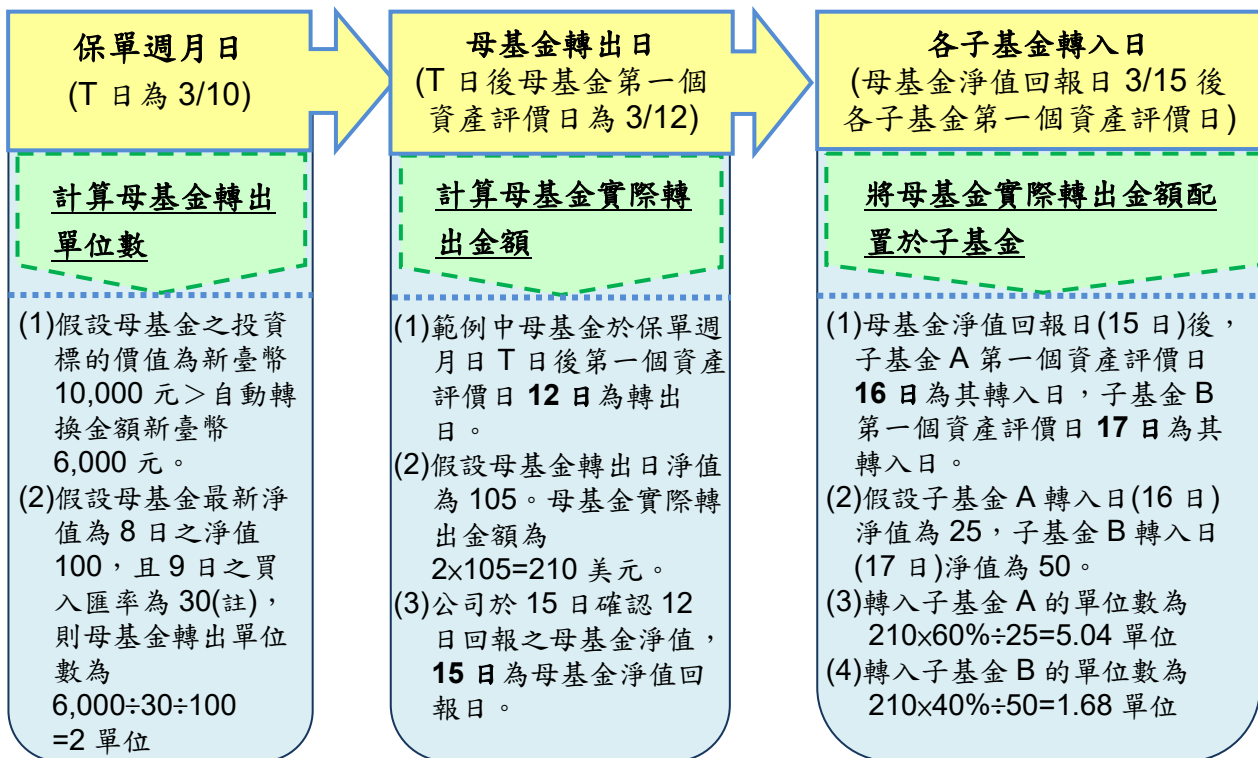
保單週月日
(T 日為 3/10)

計算母基金轉出單位數

(1)假設母基金之投資標的價值為新臺幣 10,000 元＞自動轉換金額新臺幣 6,000 元。
(2)假設母基金最新淨值為 8 日之淨值 100，且 9 日之買入匯率為 30(註)，則母基金轉出單位數為 6,000÷30÷100 =2 單位

母基金轉出日
(T 日後母基金第一個資產評價日為 3/12)

計算母基金實際轉出金額

(1)範例中母基金於保單週月日 T 日後第一個資產評價日 **12 日**為轉出日。
(2)假設母基金轉出日淨值為 105。母基金實際轉出金額為 2×105=210 美元。
(3)公司於 15 日確認 12 日回報之母基金淨值，**15 日**為母基金淨值回報日。

各子基金轉入日
(母基金淨值回報日 3/15 後各子基金第一個資產評價日)

將母基金實際轉出金額配置於子基金

(1)母基金淨值回報日(15 日)後，子基金 A 第一個資產評價日 **16 日**為其轉入日，子基金 B 第一個資產評價日 **17 日**為其轉入日。
(2)假設子基金 A 轉入日(16 日)淨值為 25，子基金 B 轉入日(17 日)淨值為 50。
(3)轉入子基金 A 的單位數為 210×60%÷25=5.04 單位
(4)轉入子基金 B 的單位數為 210×40%÷50=1.68 單位